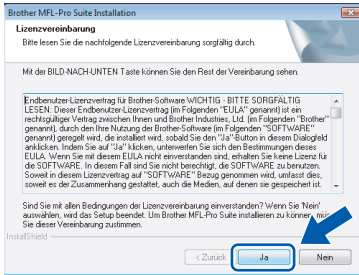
Brother MFL-Pro Suite Installation

Lizenzvereinbarung

Bitte lesen Sie die nachfolgende Lizenzvereinbarung sorgfältig durch.

Mit der BILD-NACH-UNTEN Taste können Sie den Rest der Vereinbarung sehen.

Endbenutzer-Lizenzvertrag für Brother-Software WICHTIG - BITTE SORGFÄLTIG LESEN: Dieser Endbenutzer-Lizenzvertrag (im Folgenden "EULA" genannt) ist ein rechtsgültiger Vertrag zwischen Ihnen und Brother Industries, Ltd. (im Folgenden "Brother" genannt), durch den Ihre Nutzung der Brother-Software (im Folgenden "SOFTWARE" genannt) geregelt wird, die installiert wird, sobald Sie den "Ja"-Button in diesem Dialogfeld anklicken. Indem Sie auf "Ja" klicken, unterwerfen Sie sich den Bestimmungen dieses EULA. Wenn Sie mit diesem EULA nicht einverstanden sind, erhalten Sie keine Lizenz für die SOFTWARE. In diesem Fall sind Sie nicht berechtigt, die SOFTWARE zu benutzen. Soweit in diesem Lizenzvertrag auf "SOFTWARE" Bezug genommen wird, umfasst dies, soweit es der Zusammenhang gestattet, auch die Medien, auf denen sie gespeichert ist.

Sind Sie mit allen Bedingungen der Lizenzvereinbarung einverstanden? Wenn Sie 'Nein' auswählen, wird das Setup beendet. Um Brother MFL-Pro Suite installieren zu können, müssen Sie dieser Vereinbarung zustimmen.

InstallShield

< Zurück

Ja

Nein